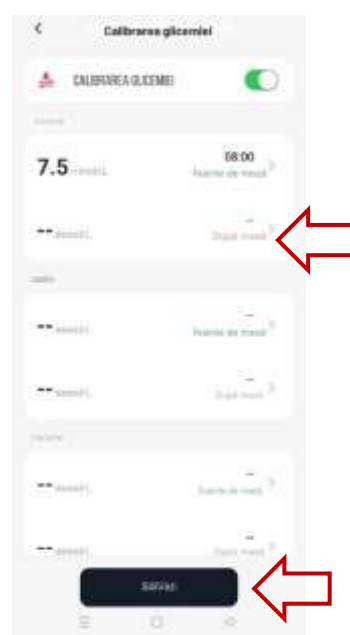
Calibrarea glicemiei

CALIBRAREA GLICEMIEI

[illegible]

7.5 mmol/L
08:00
Înainte de masă

-- mmol/L
--
După masă

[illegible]

-- mmol/L
Înainte de masă

-- mmol/L
--
După masă

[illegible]

-- mmol/L
--
Înainte de masă

-- mmol/L
--
După masă

Salvați